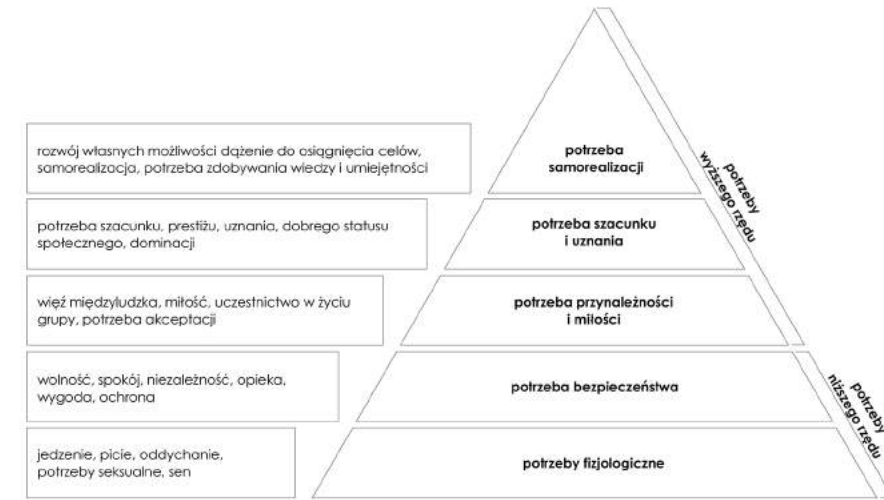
rozwój własnych możliwości dążenie do osiągnięcia celów, samorealizacja, potrzeba zdobywania wiedzy i umiejętności

potrzeba samorealizacji

potrzeba szacunku, prestiżu, uznania, dobrego statusu społecznego, dominacji

potrzeba szacunku i uznania

więź międzyludzka, miłość, uczestnictwo w życiu grupy, potrzeba akceptacji

potrzeba przynależności i miłości

wolność, spokój, niezależność, opieka, wygoda, ochrona

potrzeba bezpieczeństwa

jedzenie, picie, oddychanie, potrzeby seksualne, sen

potrzeby fizjologiczne

potrzeby wyższego rzędu

potrzeby niższego rzędu